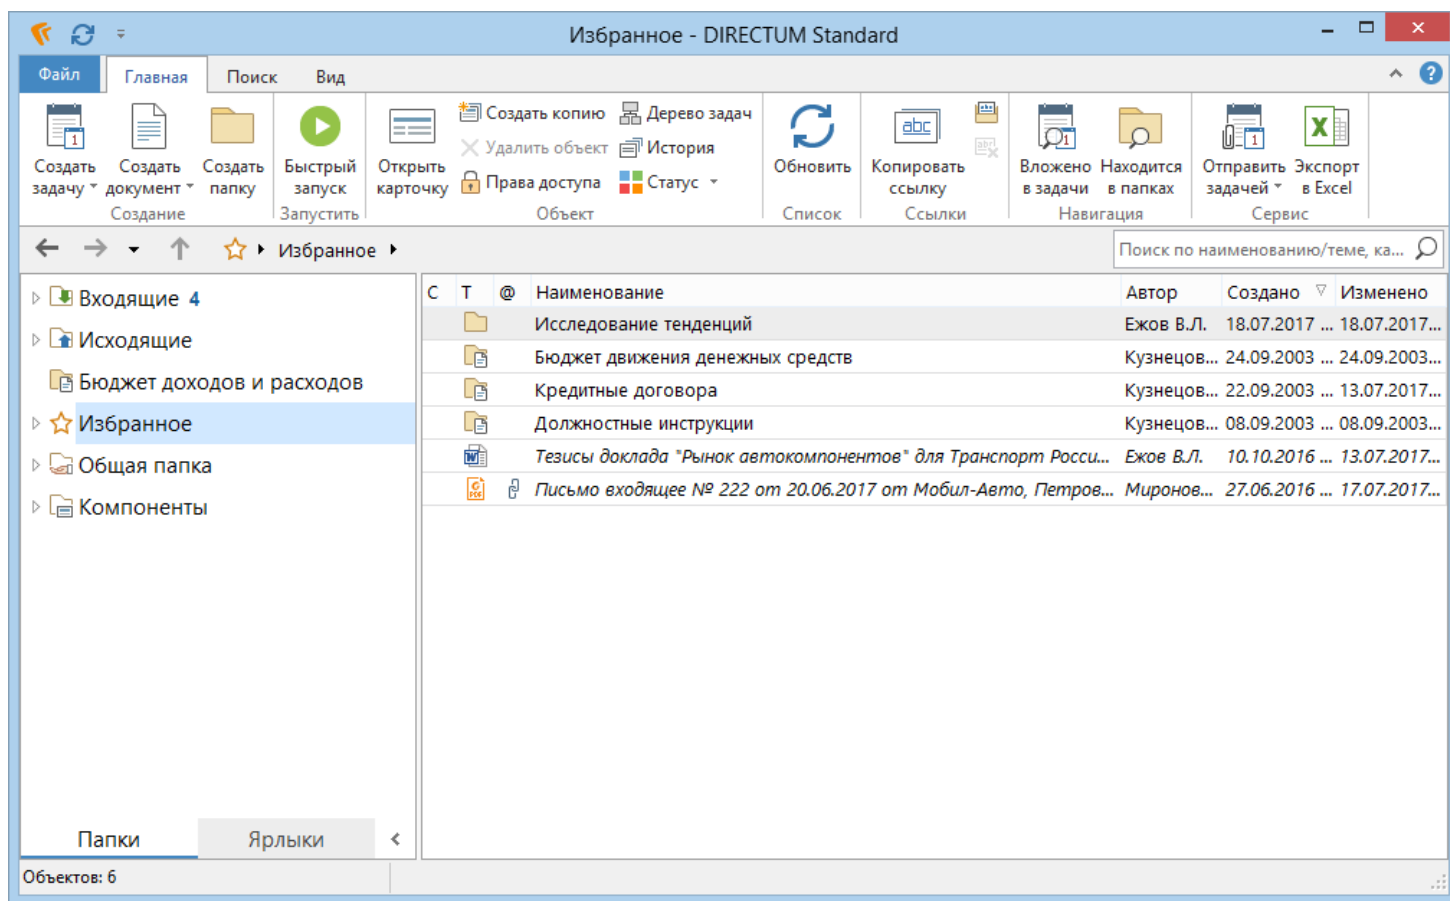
Избранное - DIRECTUM Standard

Файл | Главная | Поиск | Вид

Создать задачу | Создать документ | Создать папку
Создание

Быстрый запуск
Запустить

Открыть карточку | Создать копию | Удалить объект | Права доступа | Дерево задач | История | Статус
Объект

Обновить
Список

Копировать ссылку
Ссылки

Вложено в задачи | Находится в папках
Навигация

Отправить задачей | Экспорт в Excel
Сервис

Избранное

Поиск по наименованию/теме, ка...

Входящие 4
Исходящие
Бюджет доходов и расходов
Избранное
Общая папка
Компоненты

Папки | Ярлыки

| С | Т | @ | Наименование | Автор | Создано | Изменено |
|---|---|---|---|---|---|---|
| | | | Исследование тенденций | Ежов В.Л. | 18.07.2017 ... | 18.07.2017... |
| | | | Бюджет движения денежных средств | Кузнецов... | 24.09.2003 ... | 24.09.2003... |
| | | | Кредитные договора | Кузнецов... | 22.09.2003 ... | 13.07.2017... |
| | | | Должностные инструкции | Кузнецов... | 08.09.2003 ... | 08.09.2003... |
| | | | Тезисы доклада "Рынок автокомпонентов" для Транспорт Росси... | Ежов В.Л. | 10.10.2016 ... | 13.07.2017... |
| | | | Письмо входящее № 222 от 20.06.2017 от Мобил-Авто, Петров... | Миронов... | 27.06.2016 ... | 17.07.2017... |

Объектов: 6